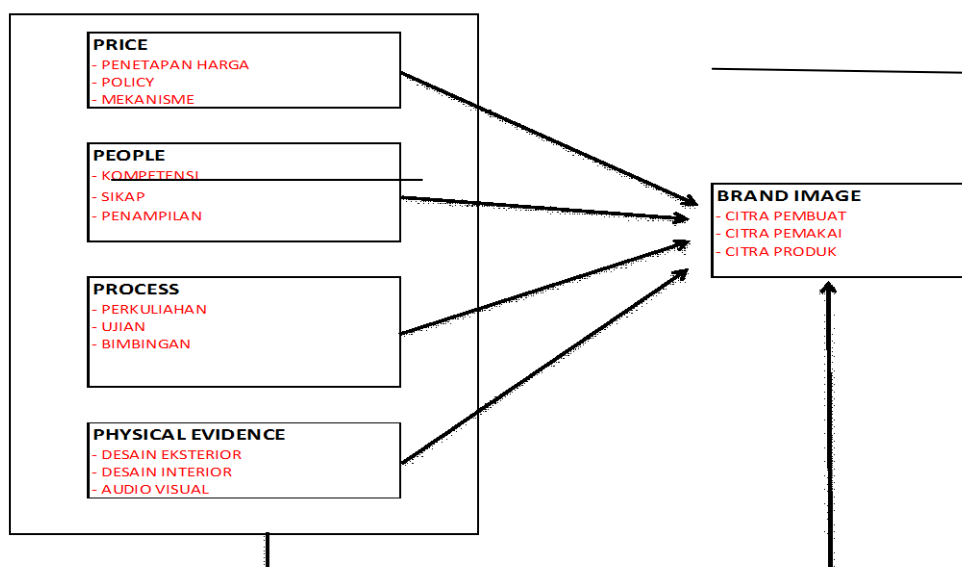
PRICE
- PENETAPAN HARGA
- POLICY
- MEKANISME

PEOPLE
- KOMPETENSI
- SIKAP
- PENAMPILAN

PROCESS
- PERKULIAHAN
- UJIAN
- BIMBINGAN

PHYSICAL EVIDENCE
- DESAIN EKSTERIOR
- DESAIN INTERIOR
- AUDIO VISUAL

BRAND IMAGE
- CITRA PEMBUAT
- CITRA PEMAKAI
- CITRA PRODUK